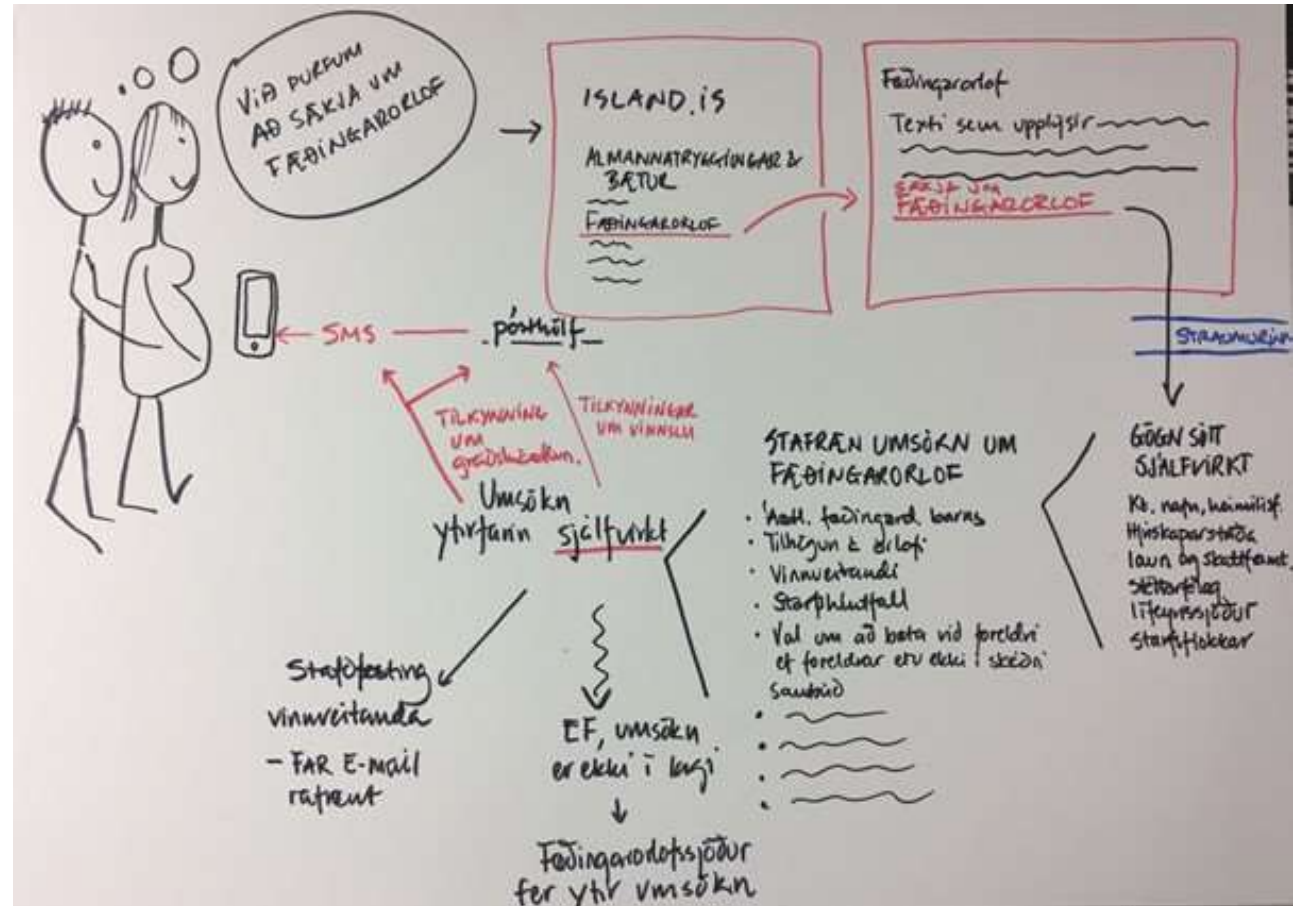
VIÐ ÞURFUM AÐ SÆKJA UM FÆÐINGARORLOF

ISLAND.IS

ALMANNATRYGGINGAR & BÆTUR

FÆÐINGARORLOF

Fæðingarorlof

Texti sem upplýsir

SÆKJA UM FÆÐINGARORLOF

STRAUMURINN

SMS

pósthólf

TILKYNNING UM greiðsluáætlun.

TILKYNNINGAR UM VINNSLU

Umsókn yfirfarin sjálfvirkt

STAFRÆN UMSÓKN UM FÆÐINGARORLOF

· Áætl. fæðingard. barns
· Tilhögun á orlofi
· Vinnuveitandi
· Starfshlutfall
· Val um að bæta við foreldri ef foreldrar eru ekki í skráðri sambúð

GÖGN SÓTT SJÁLFVIRKT

Kt. nafn, heimilisf. Hjúskaparstaða laun og staðgreiðsl. stéttarfélag lífeyrissjóður starfsflokkar

Staðfesting vinnuveitanda

- FÆR E-mail rafrænt

EF, umsókn er ekki í lagi

Fæðingarorlofssjóður fer yfir umsókn